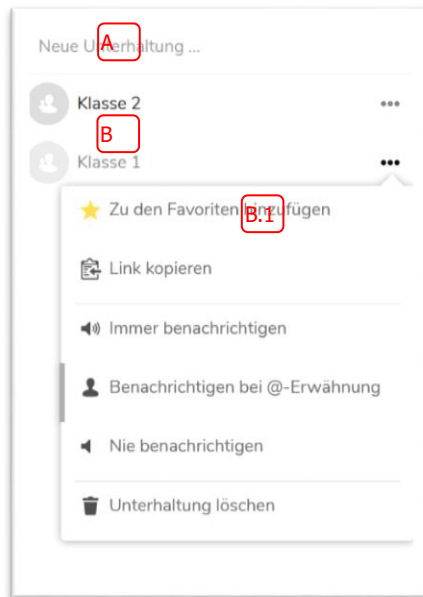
Neue Unterhaltung ...
A

Klasse 2 •••
B

Klasse 1 •••

Zu den Favoriten hinzufügen
B.1

Link kopieren

Immer benachrichtigen

Benachrichtigen bei @-Erwähnung

Nie benachrichtigen

Unterhaltung löschen